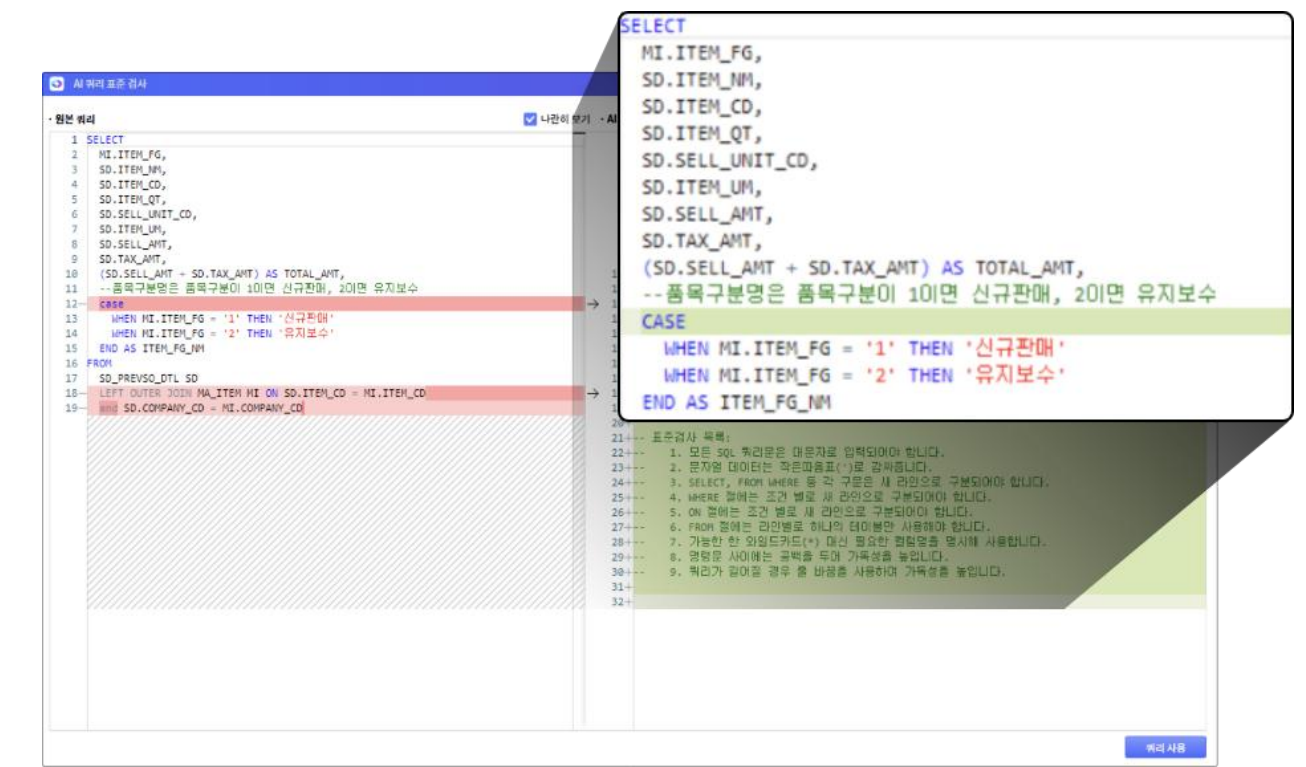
AI 쿼리 표준 검사

· 원본 쿼리

나란히 보기

· AI

1 SELECT
2 MI.ITEM_FG,
3 SD.ITEM_NM,
4 SD.ITEM_CD,
5 SD.ITEM_QT,
6 SD.SELL_UNIT_CD,
7 SD.ITEM_UM,
8 SD.SELL_AMT,
9 SD.TAX_AMT,
10 (SD.SELL_AMT + SD.TAX_AMT) AS TOTAL_AMT,
11 --품목구분명은 품목구분이 1이면 신규판매, 2이면 유지보수
12 case
13 WHEN MI.ITEM_FG = '1' THEN '신규판매'
14 WHEN MI.ITEM_FG = '2' THEN '유지보수'
15 END AS ITEM_FG_NM
16 FROM
17 SD_PREVSO_DTL SD
18 LEFT OUTER JOIN MA_ITEM MI ON SD.ITEM_CD = MI.ITEM_CD
19 and SD.COMPANY_CD = MI.COMPANY_CD

SELECT
MI.ITEM_FG,
SD.ITEM_NM,
SD.ITEM_CD,
SD.ITEM_QT,
SD.SELL_UNIT_CD,
SD.ITEM_UM,
SD.SELL_AMT,
SD.TAX_AMT,
(SD.SELL_AMT + SD.TAX_AMT) AS TOTAL_AMT,
--품목구분명은 품목구분이 1이면 신규판매, 2이면 유지보수
CASE
WHEN MI.ITEM_FG = '1' THEN '신규판매'
WHEN MI.ITEM_FG = '2' THEN '유지보수'
END AS ITEM_FG_NM

20
21 -- 표준검사 목록:
22 -- 1. 모든 SQL 쿼리문은 대문자로 입력되어야 합니다.
23 -- 2. 문자열 데이터는 작은따옴표(')로 감싸줍니다.
24 -- 3. SELECT, FROM WHERE 등 각 구문은 새 라인으로 구분되어야 합니다.
25 -- 4. WHERE 절에는 조건 별로 새 라인으로 구분되어야 합니다.
26 -- 5. ON 절에는 조건 별로 새 라인으로 구분되어야 합니다.
27 -- 6. FROM 절에는 라인별로 하나의 테이블만 사용해야 합니다.
28 -- 7. 가능한 한 와일드카드(*) 대신 필요한 컬럼명을 명시해 사용합니다.
29 -- 8. 명령문 사이에는 공백을 두어 가독성을 높입니다.
30 -- 9. 쿼리가 길어질 경우 줄 바꿈을 사용하여 가독성을 높입니다.
31
32

쿼리 사용